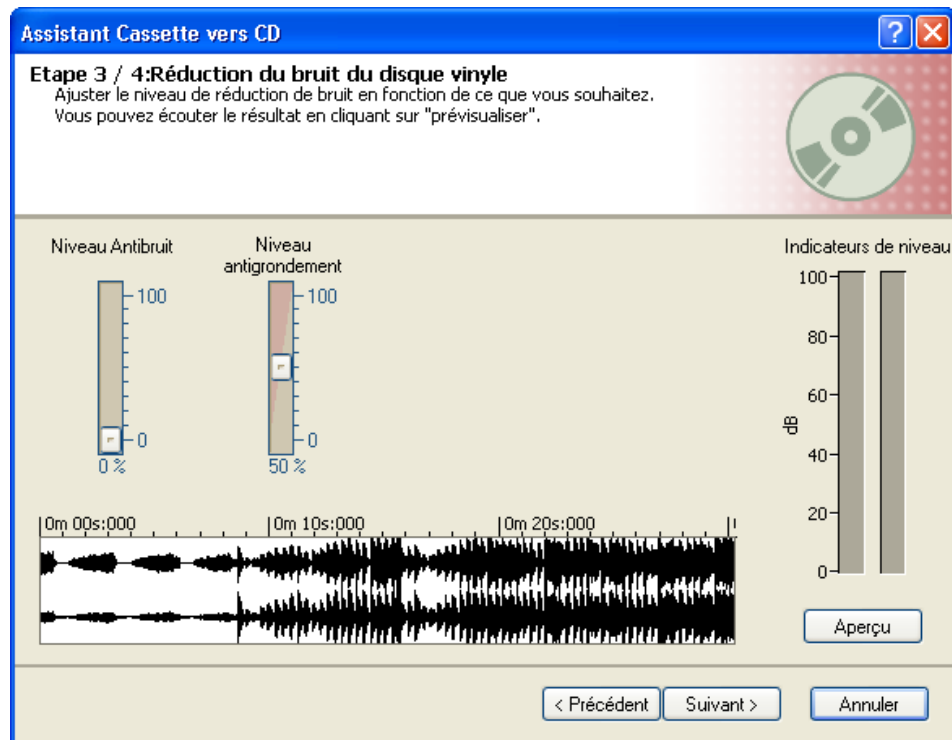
Assistant Cassette vers CD

Etape 3 / 4:Réduction du bruit du disque vinyle
Ajuster le niveau de réduction de bruit en fonction de ce que vous souhaitez.
Vous pouvez écouter le résultat en cliquant sur "prévisualiser".

Niveau Antibruit
100
0
0 %

Niveau antigrondement
100
0
50 %

Indicateurs de niveau
100
80
60
40
20
0
dB

0m 00s:000
0m 10s:000
0m 20s:000

Aperçu

< Précédent
Suivant >
Annuler